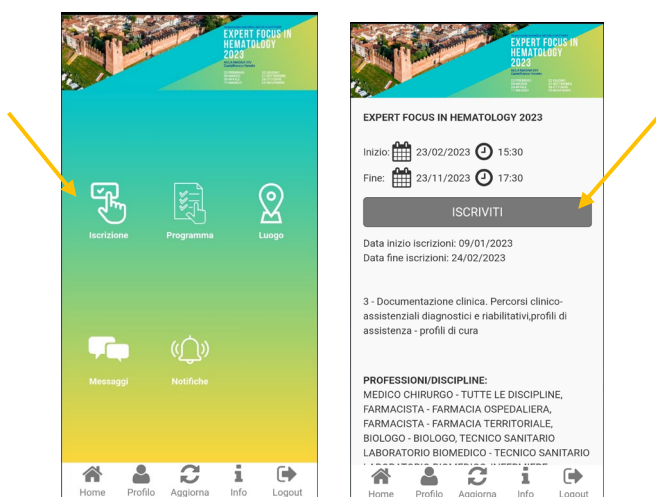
EXPERT FOCUS IN HEMATOLOGY 2023

Iscrizione

Programma

Luogo

Messaggi

Notifiche

Home Profilo Aggiorna Info Logout

EXPERT FOCUS IN HEMATOLOGY 2023

EXPERT FOCUS IN HEMATOLOGY 2023

Inizio: 23/02/2023 15:30

Fine: 23/11/2023 17:30

ISCRIVITI

Data inizio iscrizioni: 09/01/2023
Data fine iscrizioni: 24/02/2023

3 - Documentazione clinica. Percorsi clinico-assistenziali diagnostici e riabilitativi,profili di assistenza - profili di cura

PROFESSIONI/DISCIPLINE:
MEDICO CHIRURGO - TUTTE LE DISCIPLINE, FARMACISTA - FARMACIA OSPEDALIERA, FARMACISTA - FARMACIA TERRITORIALE, BIOLOGO - BIOLOGO, TECNICO SANITARIO LABORATORIO BIOMEDICO - TECNICO SANITARIO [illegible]

Home Profilo Aggiorna Info Logout